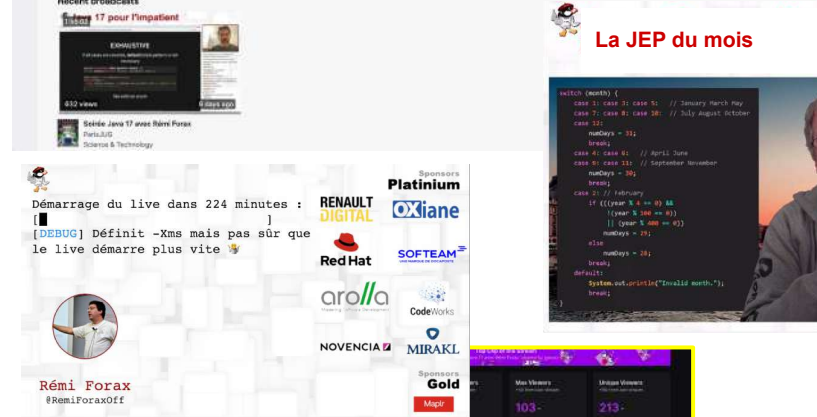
Recent broadcasts

1:55:02 17 pour l'impatient

EXHAUSTIVE

832 views 6 days ago

Soirée Java 17 avec Rémi Forax
ParisJUG
Science & Technology

La JEP du mois

switch (month) {
    case 1: case 3: case 5:   // January March May
    case 7: case 8: case 10:  // July August October
    case 12:
        numDays = 31;
        break;
    case 4: case 6:   // April June
    case 9: case 11:  // September November
        numDays = 30;
        break;
    case 2: // February
        if (((year % 4 == 0) &&
             !(year % 100 == 0))
             || (year % 400 == 0))
            numDays = 29;
        else
            numDays = 28;
        break;
    default:
        System.out.println("Invalid month.");
        break;
}

Démarrage du live dans 224 minutes :
[█ ]
[DEBUG] Définit -Xms mais pas sûr que le live démarre plus vite

Rémi Forax
@RemiForaxOff

Sponsors
Platinium
RENAULT DIGITAL
OXiane
Red Hat
SOFTEAM
arolla
CodeWorks
NOVENCIA
MIRAKL
Sponsors
Gold
Mapir

Max Viewers
Unique Viewers
103
213